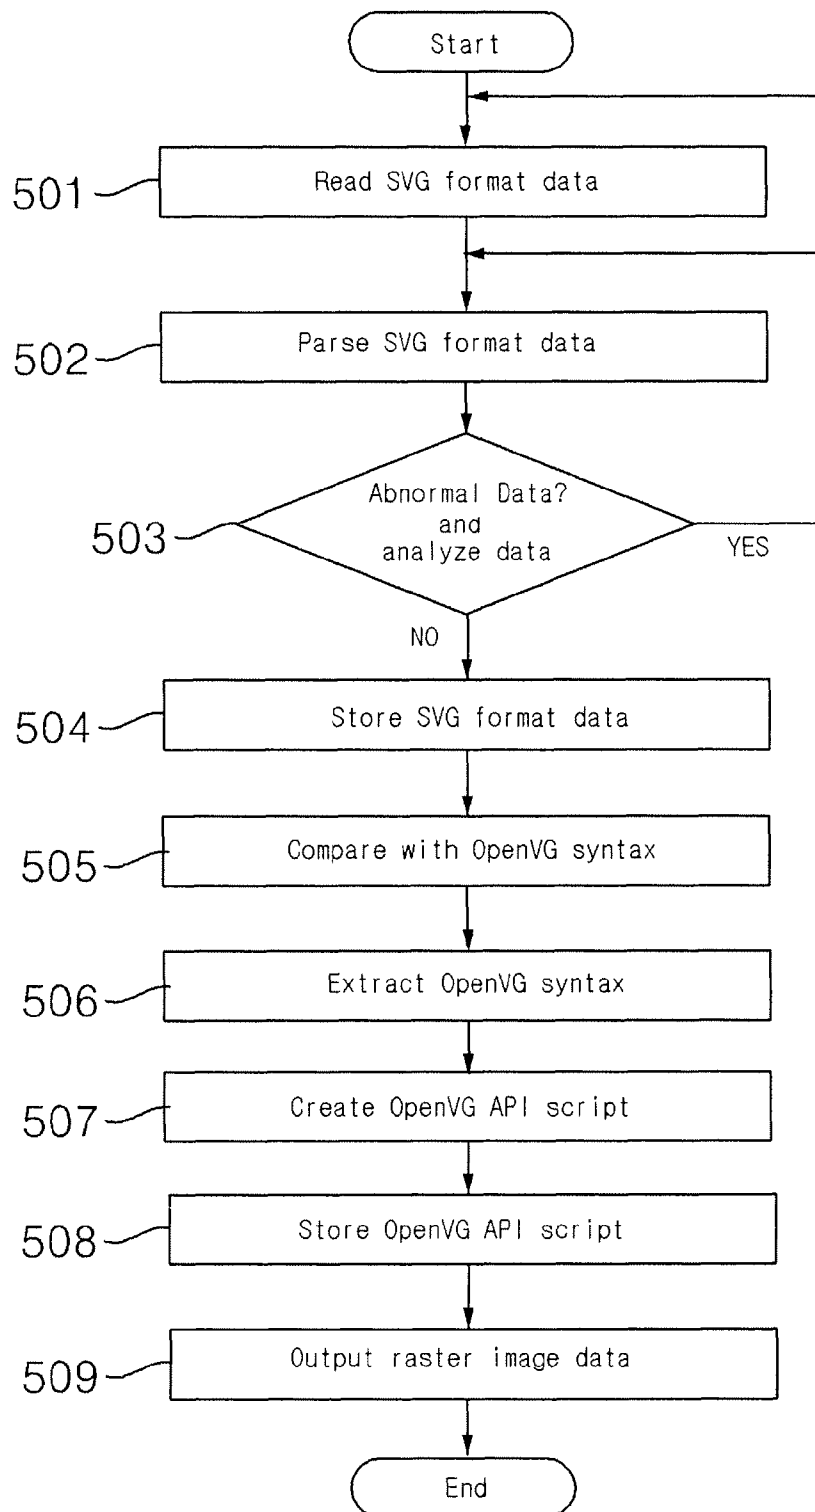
Start

501 Read SVG format data

502 Parse SVG format data

503 Abnormal Data? and analyze data

YES

NO

504 Store SVG format data

505 Compare with OpenVG syntax

506 Extract OpenVG syntax

507 Create OpenVG API script

508 Store OpenVG API script

509 Output raster image data

End